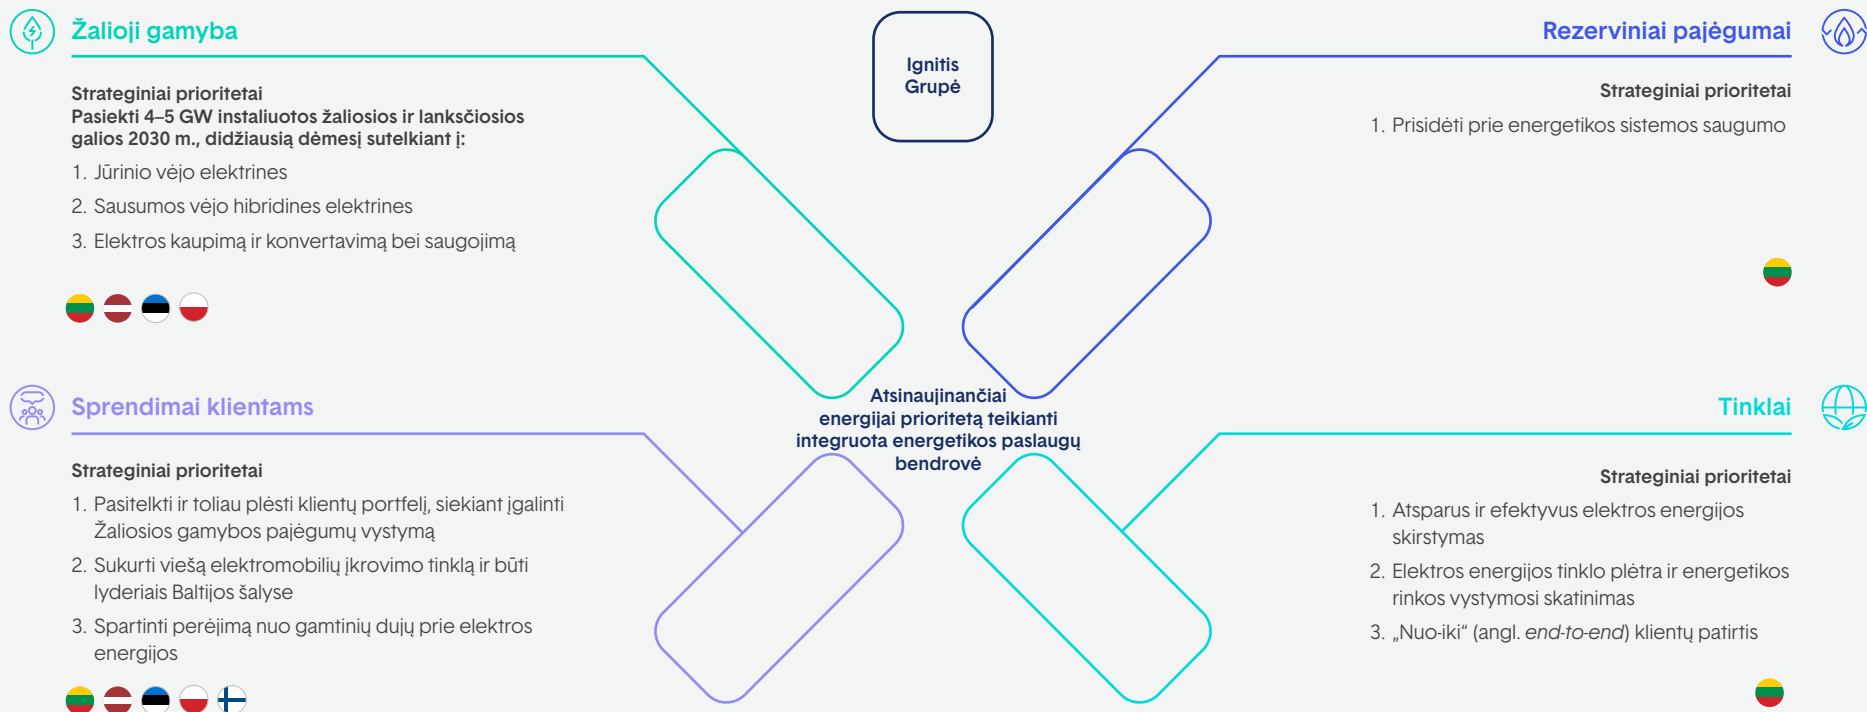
Žalioji gamyba

Strateginiai prioritetai
Pasiekti 4–5 GW instaliuotos žaliosios ir lanksčiosios galios 2030 m., didžiausią dėmesį sutelkiant į:

1. Jūrinio vėjo elektrines
2. Sausumos vėjo hibridines elektrines
3. Elektros kaupimą ir konvertavimą bei saugojimą

Ignitis Grupė

Rezerviniai pajėgumai

Strateginiai prioritetai
1. Prisidėti prie energetikos sistemos saugumo

Sprendimai klientams

Strateginiai prioritetai
1. Pasitelkti ir toliau plėsti klientų portfelį, siekiant įgalinti Žaliosios gamybos pajėgumų vystymą
2. Sukurti viešą elektromobilių įkrovimo tinklą ir būti lyderiais Baltijos šalyse
3. Spartinti perėjimą nuo gamtinių dujų prie elektros energijos

Atsinaujinančiai energijai prioritetą teikianti integruota energetikos paslaugų bendrovė

Tinklai

Strateginiai prioritetai
1. Atsparus ir efektyvus elektros energijos skirstymas
2. Elektros energijos tinklo plėtra ir energetikos rinkos vystymosi skatinimas
3. „Nuo-iki“ (angl. end-to-end) klientų patirtis